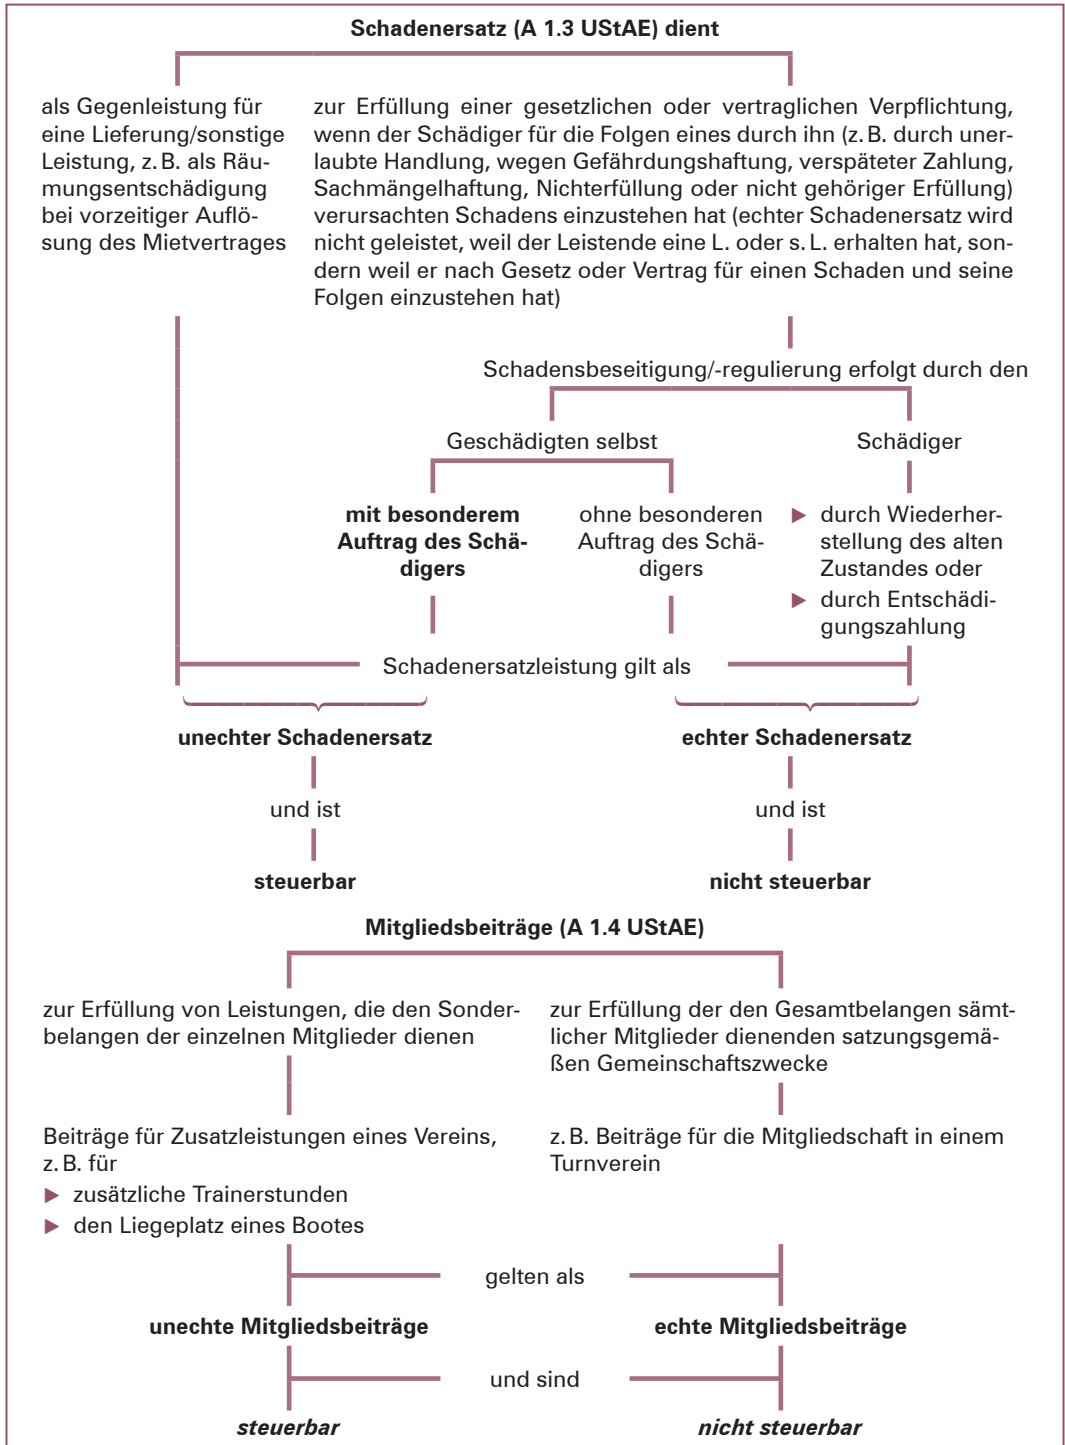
**Schadenersatz (A 1.3 UStAE) dient**

als Gegenleistung für eine Lieferung/sonstige Leistung, z. B. als Räumungsentschädigung bei vorzeitiger Auflösung des Mietvertrages

zur Erfüllung einer gesetzlichen oder vertraglichen Verpflichtung, wenn der Schädiger für die Folgen eines durch ihn (z. B. durch unerlaubte Handlung, wegen Gefährdungshaftung, verspäteter Zahlung, Sachmängelhaftung, Nichterfüllung oder nicht gehöriger Erfüllung) verursachten Schadens einzustehen hat (echter Schadenersatz wird nicht geleistet, weil der Leistende eine L. oder s. L. erhalten hat, sondern weil er nach Gesetz oder Vertrag für einen Schaden und seine Folgen einzustehen hat)

Schadensbeseitigung/-regulierung erfolgt durch den

Geschädigten selbst

Schädiger

**mit besonderem Auftrag des Schädigers**

ohne besonderen Auftrag des Schädigers

▶ durch Wiederherstellung des alten Zustandes oder
▶ durch Entschädigungszahlung

Schadenersatzleistung gilt als

**unechter Schadenersatz**

**echter Schadenersatz**

und ist

und ist

**steuerbar**

**nicht steuerbar**

**Mitgliedsbeiträge (A 1.4 UStAE)**

zur Erfüllung von Leistungen, die den Sonderbelangen der einzelnen Mitglieder dienen

zur Erfüllung der den Gesamtbelangen sämtlicher Mitglieder dienenden satzungsgemäßen Gemeinschaftszwecke

Beiträge für Zusatzleistungen eines Vereins, z. B. für
▶ zusätzliche Trainerstunden
▶ den Liegeplatz eines Bootes

z. B. Beiträge für die Mitgliedschaft in einem Turnverein

gelten als

**unechte Mitgliedsbeiträge**

**echte Mitgliedsbeiträge**

und sind

***steuerbar***

***nicht steuerbar***